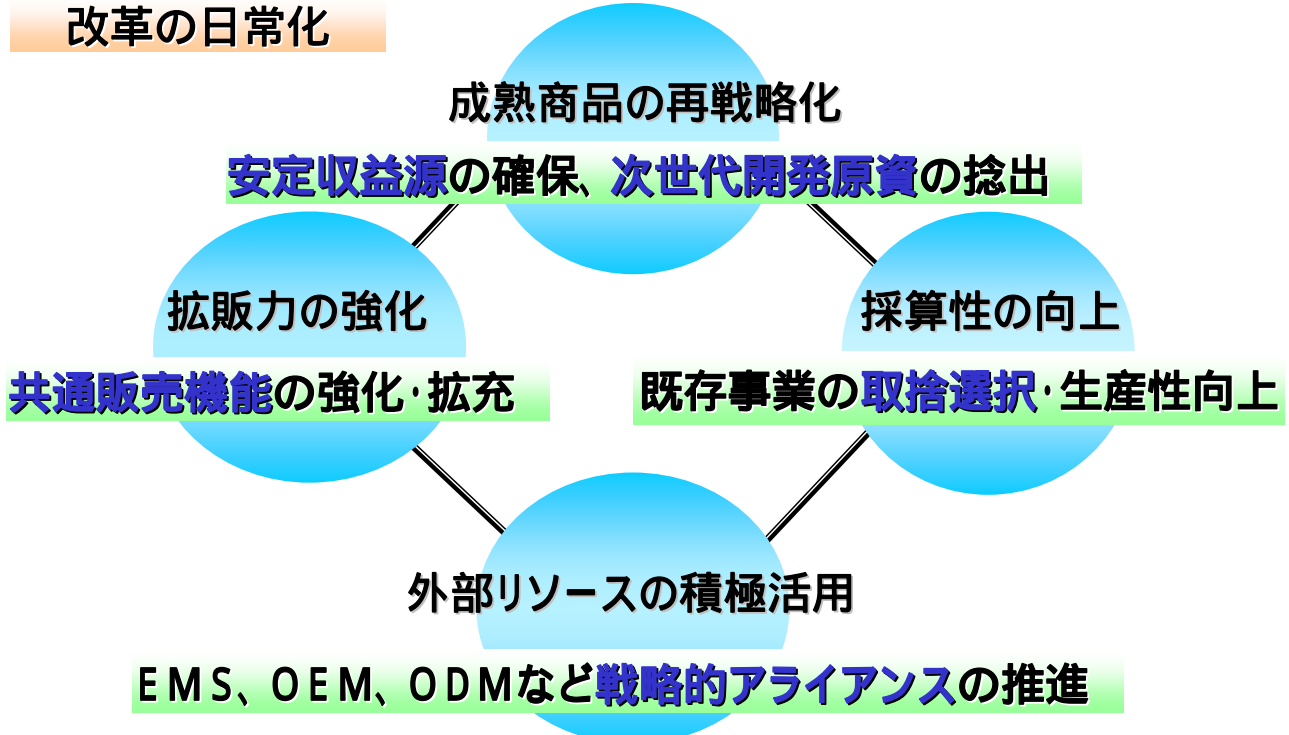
改革の日常化

成熟商品の再戦略化

安定収益源の確保、次世代開発原資の捻出

拡販力の強化

共通販売機能の強化･拡充

採算性の向上

既存事業の取捨選択･生産性向上

外部リソースの積極活用

ＥＭＳ、ＯＥＭ、ＯＤＭなど戦略的アライアンスの推進